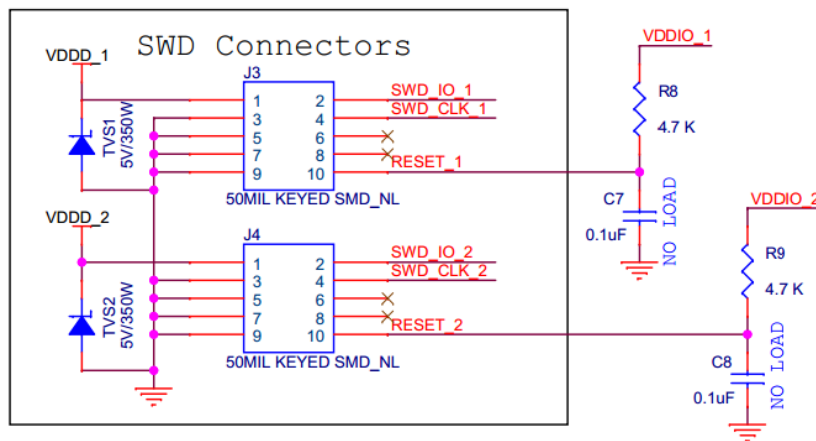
SWD Connectors

VDDD_1

J3

| 1 | 2 |
|---|---|
| 3 | 4 |
| 5 | 6 |
| 7 | 8 |
| 9 | 10 |

SWD_IO_1
SWD_CLK_1
RESET_1

TVS1
5V/350W

50MIL KEYED SMD_NL

VDDD_2

J4

| 1 | 2 |
|---|---|
| 3 | 4 |
| 5 | 6 |
| 7 | 8 |
| 9 | 10 |

SWD_IO_2
SWD_CLK_2
RESET_2

TVS2
5V/350W

50MIL KEYED SMD_NL

VDDIO_1
R8
4.7 K
C7
0.1uF
NO LOAD

VDDIO_2
R9
4.7 K
C8
0.1uF
NO LOAD